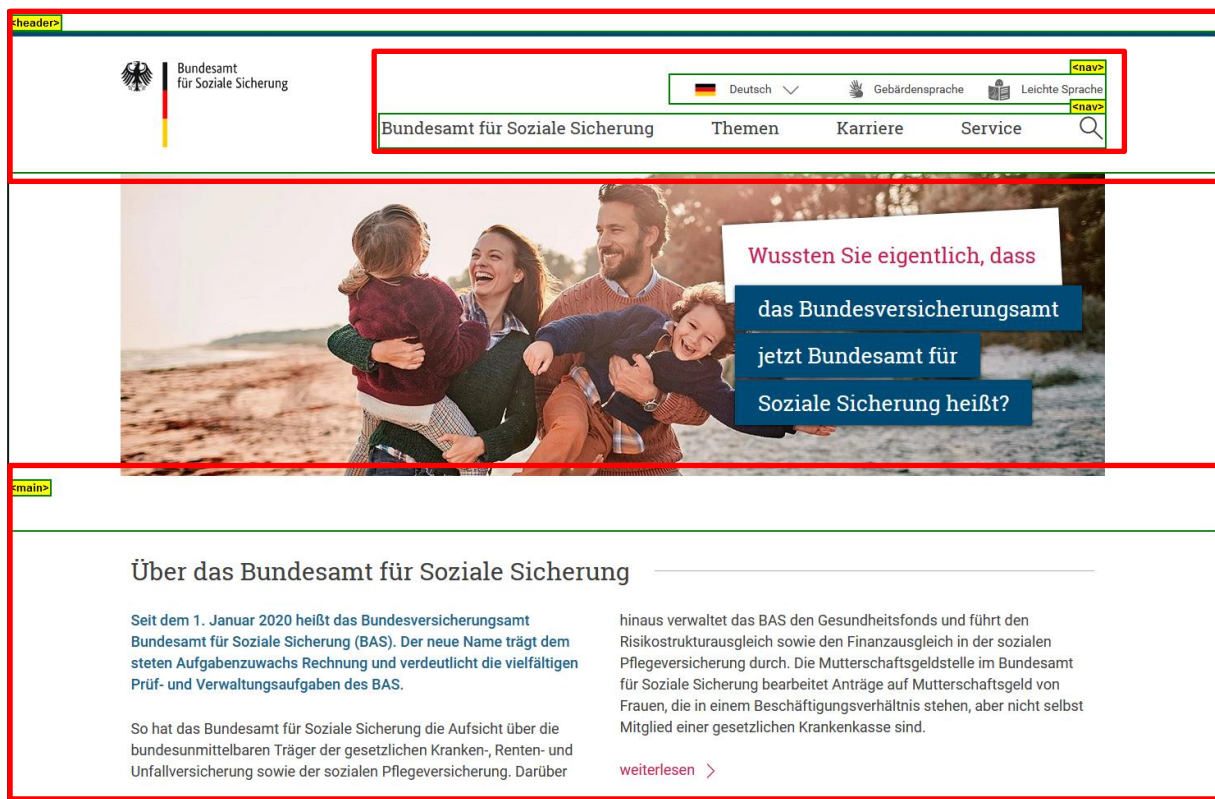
<header>

Bundesamt für Soziale Sicherung

<nav>

Deutsch Gebärdensprache Leichte Sprache

<nav>

Bundesamt für Soziale Sicherung Themen Karriere Service

Wussten Sie eigentlich, dass

das Bundesversicherungsamt

jetzt Bundesamt für

Soziale Sicherung heißt?

<main>

Über das Bundesamt für Soziale Sicherung

Seit dem 1. Januar 2020 heißt das Bundesversicherungsamt Bundesamt für Soziale Sicherung (BAS). Der neue Name trägt dem steten Aufgabenzuwachs Rechnung und verdeutlicht die vielfältigen Prüf- und Verwaltungsaufgaben des BAS.

So hat das Bundesamt für Soziale Sicherung die Aufsicht über die bundesunmittelbaren Träger der gesetzlichen Kranken-, Renten- und Unfallversicherung sowie der sozialen Pflegeversicherung. Darüber hinaus verwaltet das BAS den Gesundheitsfonds und führt den Risikostrukturausgleich sowie den Finanzausgleich in der sozialen Pflegeversicherung durch. Die Mutterschaftsgeldstelle im Bundesamt für Soziale Sicherung bearbeitet Anträge auf Mutterschaftsgeld von Frauen, die in einem Beschäftigungsverhältnis stehen, aber nicht selbst Mitglied einer gesetzlichen Krankenkasse sind.

weiterlesen